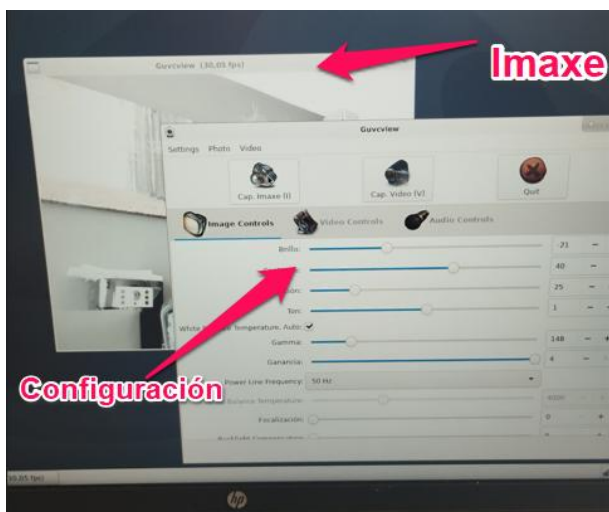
Guvcview (30,05 fps)

Imaxe

Guvcview

Settings Photo Video

Cap. Imaxe (I)

Cap. Video (V)

Quit

Image Controls

Video Controls

Audio Controls

Brillo: 21

40

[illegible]ión: 25

Ton: 1

White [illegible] Temperature, Auto ✓

Gamma: 148

Ganancia: 4

Configuración

Power Line Frequency: 50 Hz

Balance Temperature: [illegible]

Focalización: 0

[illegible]

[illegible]05 fps)

hp